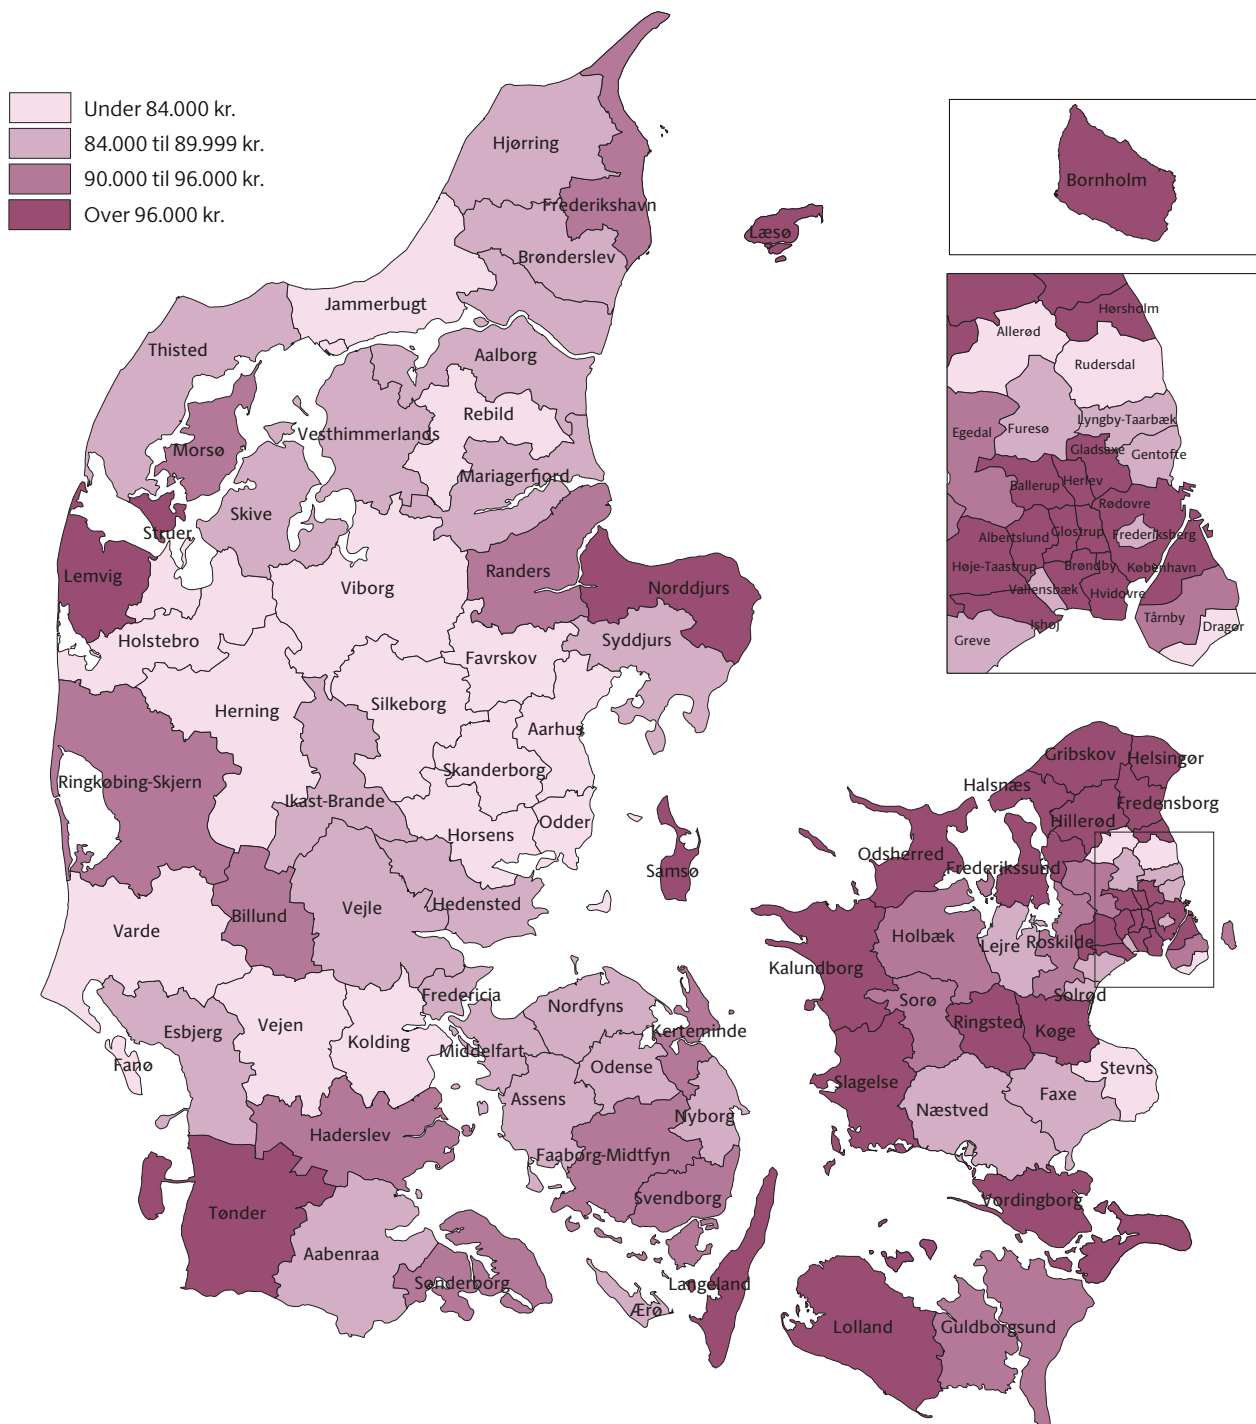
Under 84.000 kr.
84.000 til 89.999 kr.
90.000 til 96.000 kr.
Over 96.000 kr.

Bornholm

Hørsholm
Allerød
Rudersdal
Egedal
Furesø
Lyngby-Taarbæk
Gladsaxe
Gentofte
Ballerup
Herlev
Rødovre
Albertslund
Glostrup
Frederiksberg
Høje-Taastrup
Brøndby
København
Vallensbæk
Hvidovre
Tårnby
Dragør
Ishøj
Greve

Hjørring
Frederikshavn
Læsø
Brønderslev
Jammerbugt
Thisted
Aalborg
Rebild
Vesthimmerlands
Morsø
Mariagerfjord
Skive
Struer
Lemvig
Randers
Norddjurs
Viborg
Holstebro
Syddjurs
Favrskov
Herning
Silkeborg
Aarhus
Ringkøbing-Skjern
Skanderborg
Ikast-Brande
Odder
Horsens
Samsø
Hedensted
Billund
Vejle
Varde
Fredericia
Vejen
Esbjerg
Kolding
Middelfart
Nordfyns
Kerteminde
Fanø
Odense
Assens
Nyborg
Haderslev
Faaborg-Midtfyn
Svendborg
Tønder
Aabenraa
Sønderborg
Langeland
Ærø

Gribskov
Helsingør
Halsnæs
Fredensborg
Hillerød
Odsherred
Frederikssund
Holbæk
Lejre
Roskilde
Kalundborg
Solrød
Sorø
Ringsted
Køge
Stevns
Slagelse
Næstved
Faxe
Vordingborg
Lolland
Guldborgsund